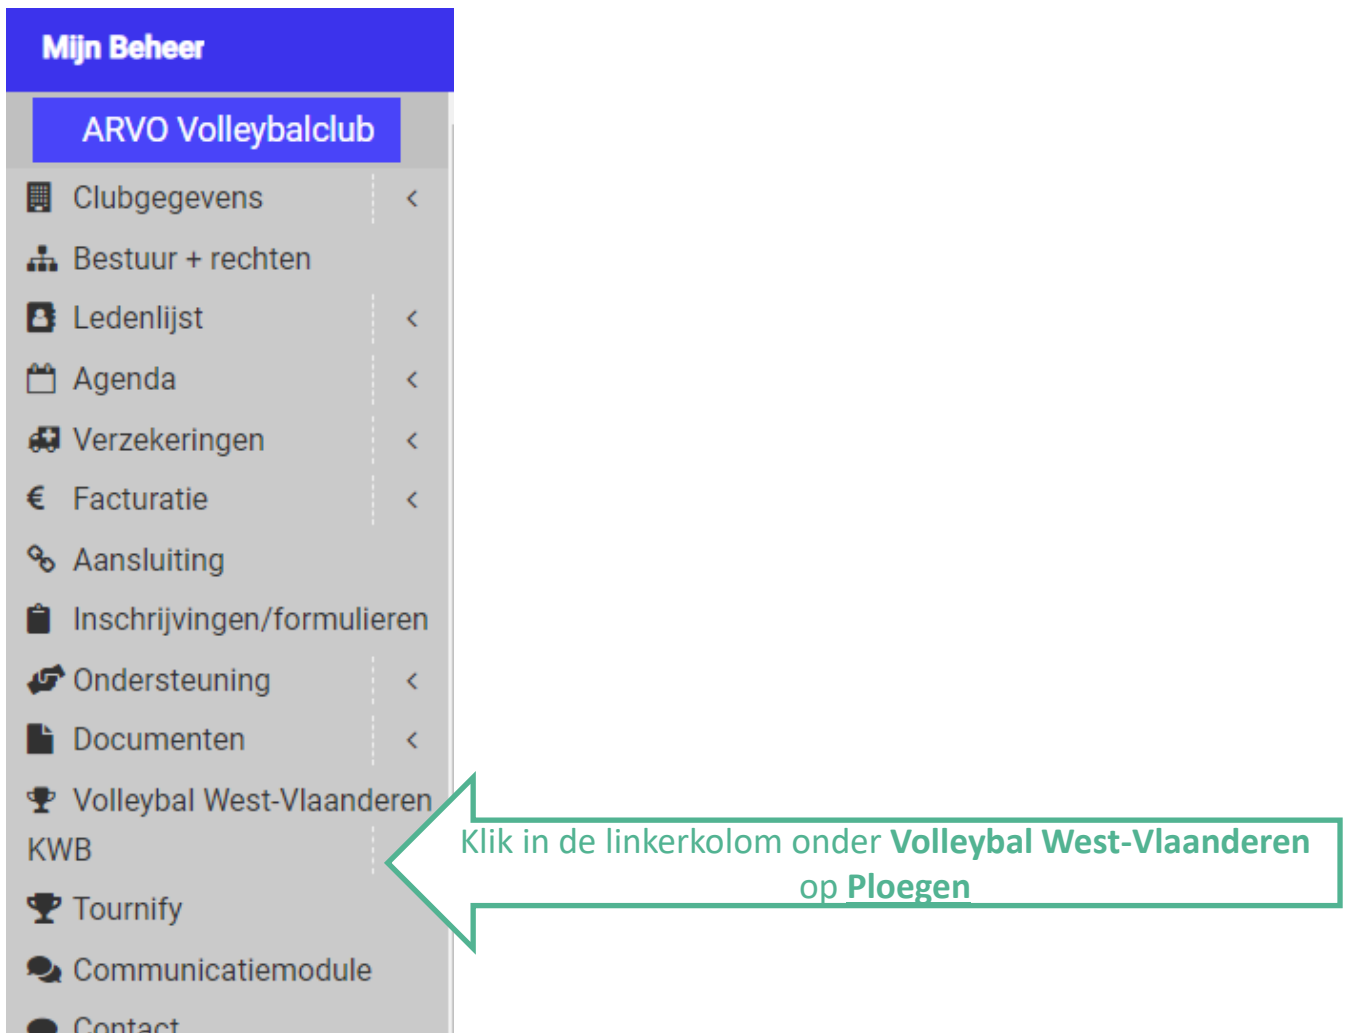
Mijn Beheer

ARVO Volleybalclub

Clubgegevens <

Bestuur + rechten

Ledenlijst <

Agenda <

Verzekeringen <

€ Facturatie <

Aansluiting

Inschrijvingen/formulieren

Ondersteuning <

Documenten <

Volleybal West-Vlaanderen KWB

Tournify

Communicatiemodule

Contact

Klik in de linkerkolom onder **Volleybal West-Vlaanderen** op **Ploegen**